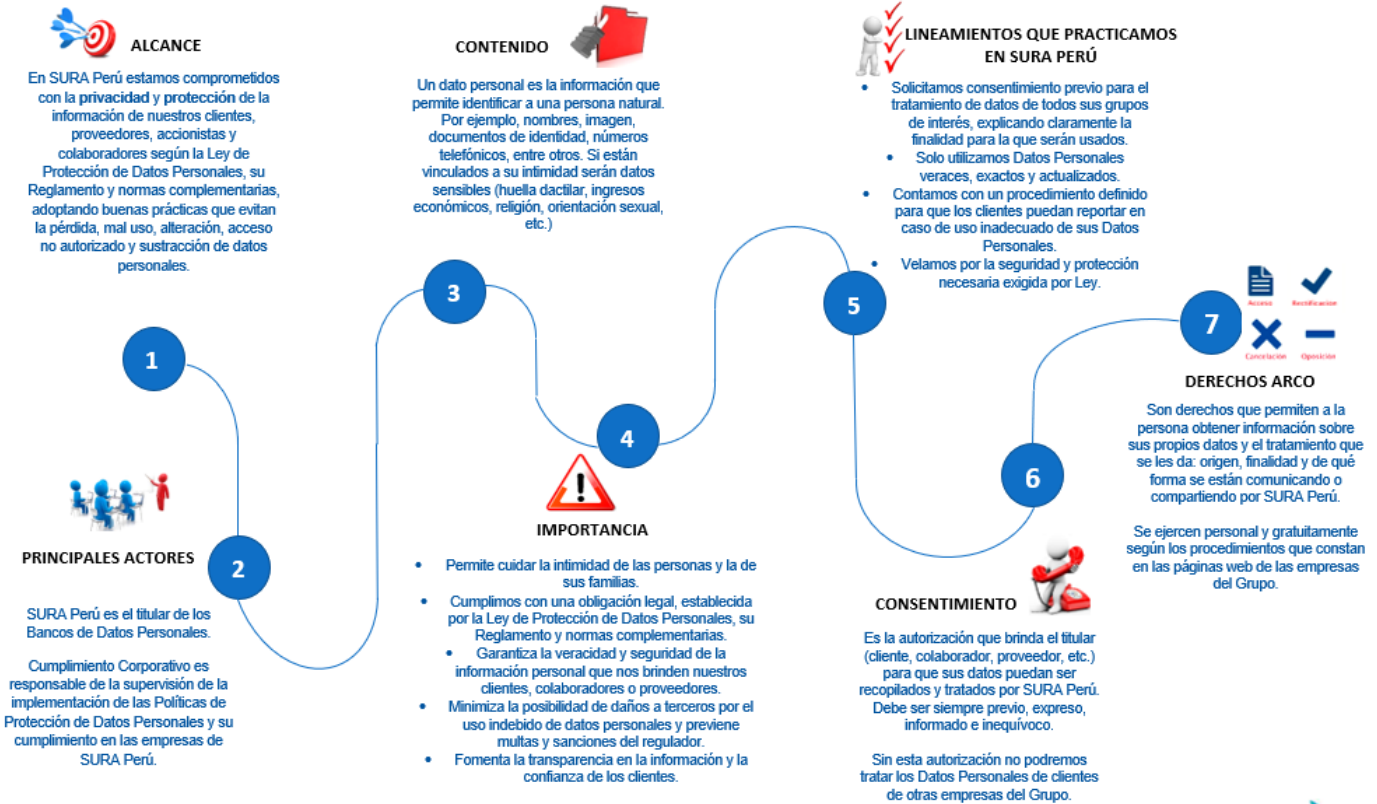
ALCANCE

En SURA Perú estamos comprometidos con la privacidad y protección de la información de nuestros clientes, proveedores, accionistas y colaboradores según la Ley de Protección de Datos Personales, su Reglamento y normas complementarias, adoptando buenas prácticas que evitan la pérdida, mal uso, alteración, acceso no autorizado y sustracción de datos personales.

1

PRINCIPALES ACTORES

2

SURA Perú es el titular de los Bancos de Datos Personales.

Cumplimiento Corporativo es responsable de la supervisión de la implementación de las Políticas de Protección de Datos Personales y su cumplimiento en las empresas de SURA Perú.

CONTENIDO

Un dato personal es la información que permite identificar a una persona natural. Por ejemplo, nombres, imagen, documentos de identidad, números telefónicos, entre otros. Si están vinculados a su intimidad serán datos sensibles (huella dactilar, ingresos económicos, religión, orientación sexual, etc.)

3

4

IMPORTANCIA

• Permite cuidar la intimidad de las personas y la de sus familias.
• Cumplimos con una obligación legal, establecida por la Ley de Protección de Datos Personales, su Reglamento y normas complementarias.
• Garantiza la veracidad y seguridad de la información personal que nos brinden nuestros clientes, colaboradores o proveedores.
• Minimiza la posibilidad de daños a terceros por el uso indebido de datos personales y previene multas y sanciones del regulador.
• Fomenta la transparencia en la información y la confianza de los clientes.

LINEAMIENTOS QUE PRACTICAMOS EN SURA PERÚ

• Solicitamos consentimiento previo para el tratamiento de datos de todos sus grupos de interés, explicando claramente la finalidad para la que serán usados.
• Solo utilizamos Datos Personales veraces, exactos y actualizados.
• Contamos con un procedimiento definido para que los clientes puedan reportar en caso de uso inadecuado de sus Datos Personales.
• Velamos por la seguridad y protección necesaria exigida por Ley.

5

6

CONSENTIMIENTO

Es la autorización que brinda el titular (cliente, colaborador, proveedor, etc.) para que sus datos puedan ser recopilados y tratados por SURA Perú. Debe ser siempre previo, expreso, informado e inequívoco.

Sin esta autorización no podremos tratar los Datos Personales de clientes de otras empresas del Grupo.

7

Acceso Rectificación Cancelación Oposición

DERECHOS ARCO

Son derechos que permiten a la persona obtener información sobre sus propios datos y el tratamiento que se les da: origen, finalidad y de qué forma se están comunicando o compartiendo por SURA Perú.

Se ejercen personal y gratuitamente según los procedimientos que constan en las páginas web de las empresas del Grupo.